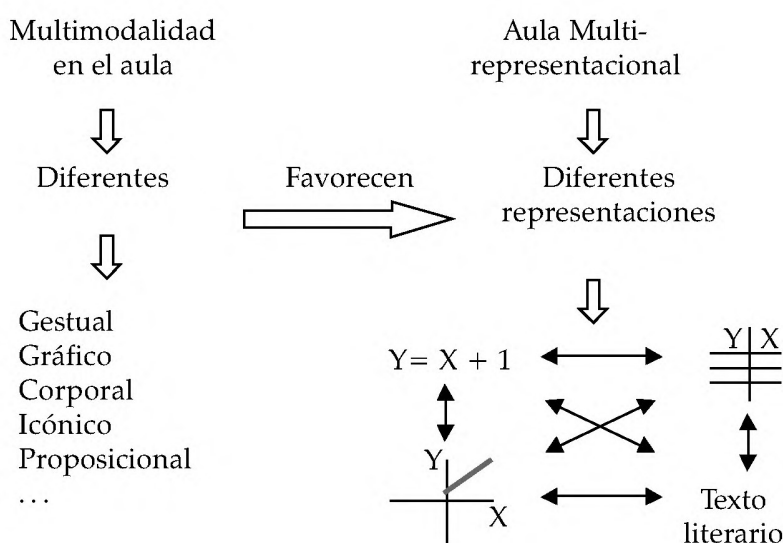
Multimodalidad en el aula

Diferentes

Gestual
Gráfico
Corporal
Icónico
Proposicional
...

Favorecen

Aula Multi-representacional

Diferentes representaciones

$Y = X + 1$

| Y | X |
|---|---|
| | |
| | |

Y

X

Texto literario